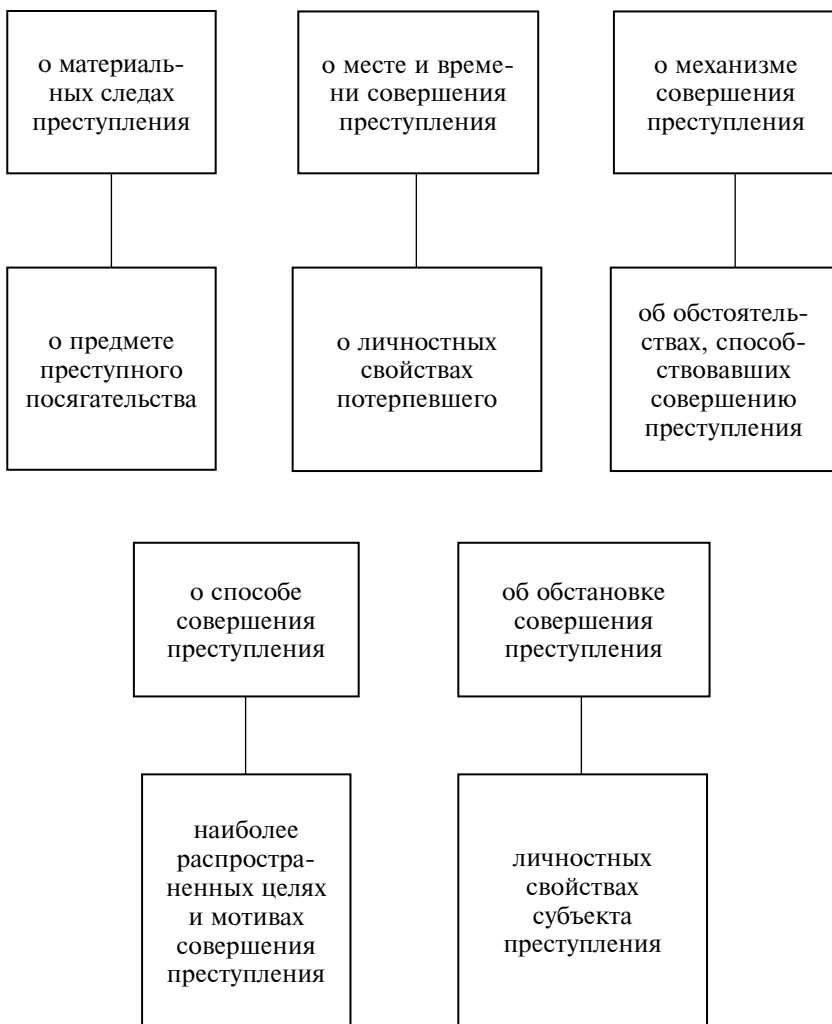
о материальных следах преступления

о месте и времени совершения преступления

о механизме совершения преступления

о предмете преступного посягательства

о личностных свойствах потерпевшего

об обстоятельствах, способствовавших совершению преступления

о способе совершения преступления

об обстановке совершения преступления

наиболее распространенных целях и мотивах совершения преступления

личностных свойствах субъекта преступления